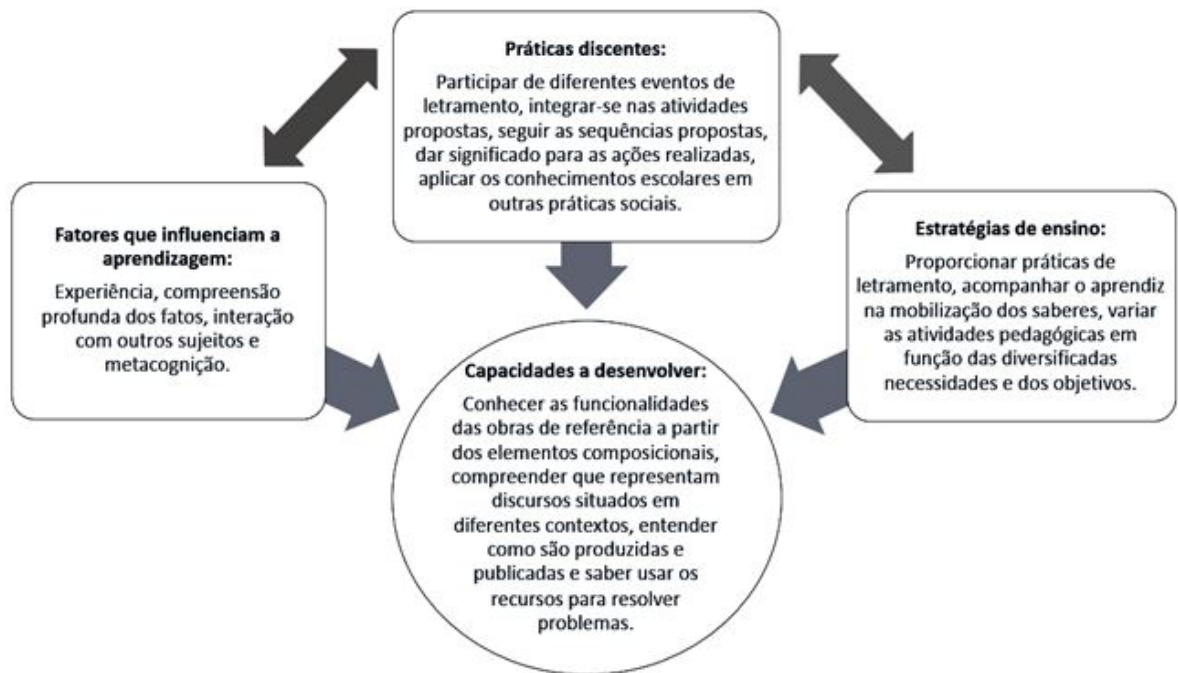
**Práticas discentes:**

Participar de diferentes eventos de letramento, integrar-se nas atividades propostas, seguir as sequências propostas, dar significado para as ações realizadas, aplicar os conhecimentos escolares em outras práticas sociais.

**Fatores que influenciam a aprendizagem:**

Experiência, compreensão profunda dos fatos, interação com outros sujeitos e metacognição.

**Estratégias de ensino:**

Proporcionar práticas de letramento, acompanhar o aprendiz na mobilização dos saberes, variar as atividades pedagógicas em função das diversificadas necessidades e dos objetivos.

**Capacidades a desenvolver:**

Conhecer as funcionalidades das obras de referência a partir dos elementos composicionais, compreender que representam discursos situados em diferentes contextos, entender como são produzidas e publicadas e saber usar os recursos para resolver problemas.